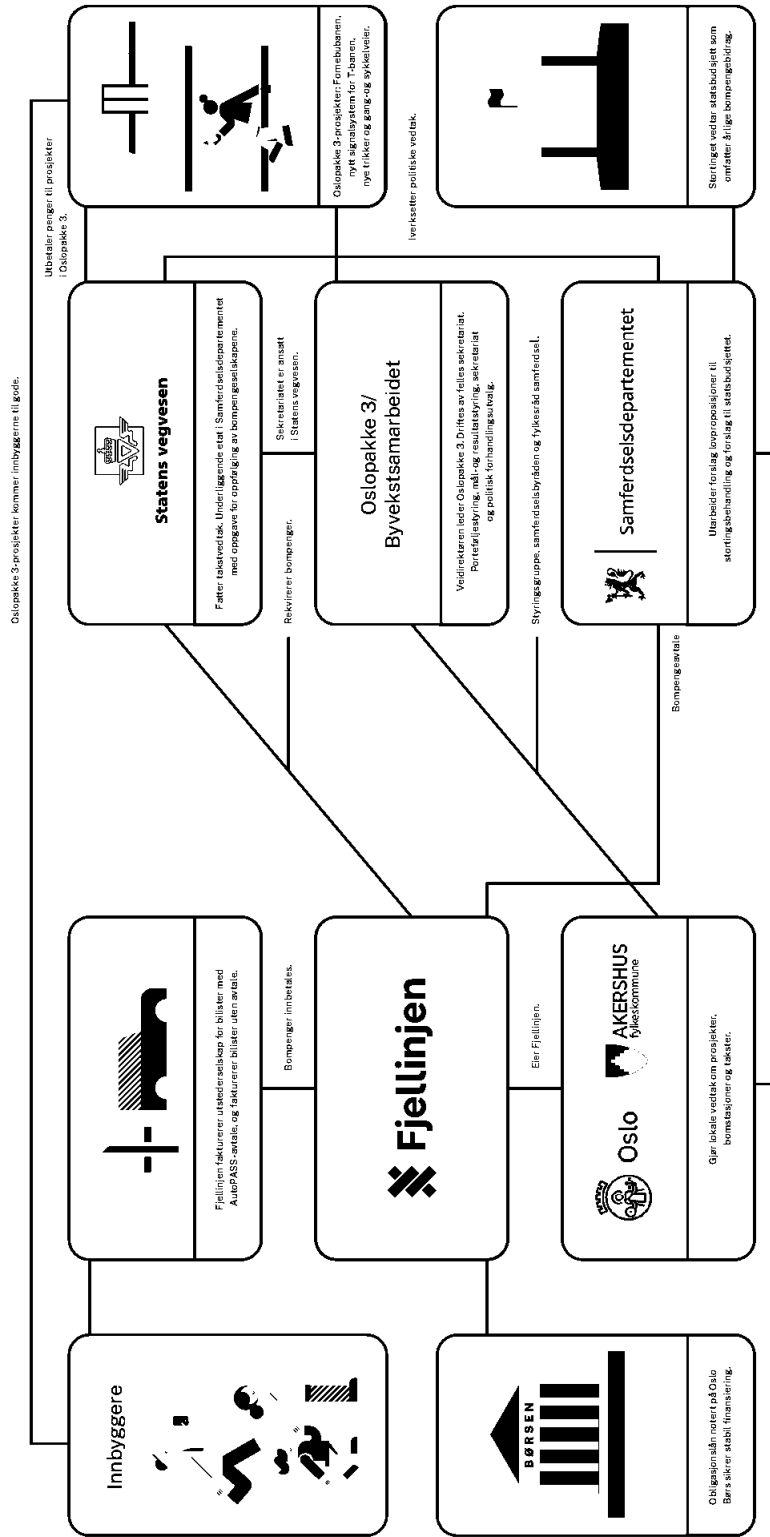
Innbyggere

BØRSEN

Obligasjonslån notert på Oslo Børs sikrer stabil finansiering.

Fjellinjen fakturerer utstederselskap for bilister med AutoPASS-avtale, og fakturerer bilister uten avtale.

Bompenger innbetales.

Fjellinjen

Eier Fjellinjen.

Oslo

AKERSHUS fylkeskommune

Gjør lokale vedtak om prosjekter, bomstasjoner og takster.

Statens vegvesen

Fatter takstvedtak. Underliggende etat i Samferdselsdepartementet med oppgave for oppfølging av bompengeselskapene.

Rekvirerer bompenger.

Sekretariatet er ansatt i Statens vegvesen.

Oslopakke 3/ Byvekstsamarbeidet

Veidirektøren leder Oslopakke 3. Driftes av felles sekretariat. Porteføljestyring, mål- og resultatstyring, sekretariat og politisk forhandlingsutvalg.

Styringsgruppe, samferdselsbyråden og fylkesråd samferdsel.

Samferdselsdepartementet

Utarbeider forslag lovproposisjoner til stortingsbehandling og forslag til statsbudsjettet.

Bompengeavtale

Oslopakke 3-prosjekter: Fornebubanen, nytt signalsystem for T-banen, nye trikker og gang- og sykkelveier.

Utbetaler penger til prosjekter i Oslopakke 3.

Iverksetter politiske vedtak.

Stortinget vedtar statsbudsjett som omfatter årlige bompengebidrag.

Oslopakke 3-prosjekter kommer innbyggerne til gode.